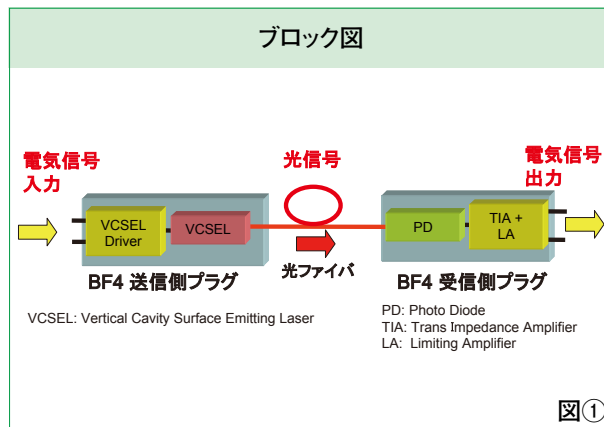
ブロック図

電気信号
入力

光信号

電気信号
出力

VCSEL Driver

VCSEL

PD

TIA + LA

BF4 送信側プラグ

光ファイバ

BF4 受信側プラグ

VCSEL: Vertical Cavity Surface Emitting Laser

PD: Photo Diode
TIA: Trans Impedance Amplifier
LA: Limiting Amplifier

図①